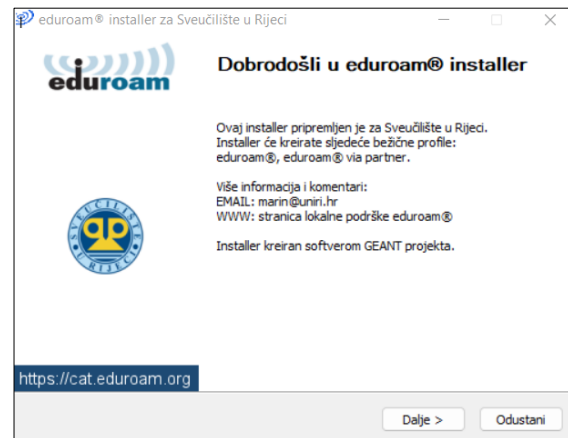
eduroam® installer za Sveučilište u Rijeci

eduroam

Dobrodošli u eduroam® installer

Ovaj installer pripremljen je za Sveučilište u Rijeci. Installer će kreirate sljedeće bežične profile: eduroam®, eduroam® via partner.

Više informacija i komentari:
EMAIL: marin@uniri.hr
WWW: stranica lokalne podrške eduroam®

Installer kreiran softverom GEANT projekta.

SVEUČILIŠTE U RIJECI

https://cat.eduroam.org

Dalje >

Odustani